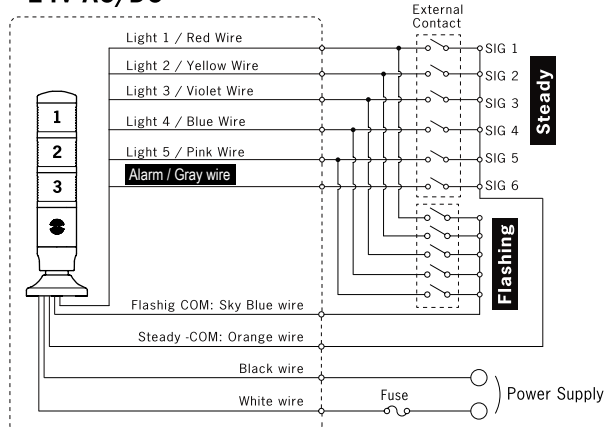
24V AC/DC

External Contact

Light 1 / Red Wire

Light 2 / Yellow Wire

Light 3 / Violet Wire

Light 4 / Blue Wire

Light 5 / Pink Wire

Alarm / Gray wire

SIG 1

SIG 2

SIG 3

SIG 4

SIG 5

SIG 6

Steady

1

2

3

Flashing

Flashig COM: Sky Blue wire

Steady -COM: Orange wire

Black wire

White wire

Fuse

Power Supply